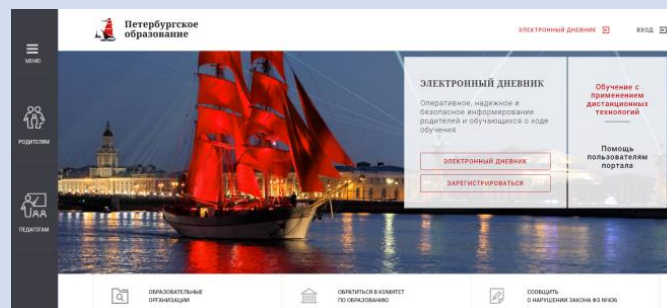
МЕНЮ

РОДИТЕЛЯМ

ПЕДАГОГАМ

Петербургское образование

ЭЛЕКТРОННЫЙ ДНЕВНИК

ВХОД

ЭЛЕКТРОННЫЙ ДНЕВНИК

Оперативное, надежное и безопасное информирование родителей и обучающихся о ходе обучения

ЭЛЕКТРОННЫЙ ДНЕВНИК

ЗАРЕГИСТРИРОВАТЬСЯ

Обучение с применением дистанционных технологий

Помощь пользователям портала

ОБРАЗОВАТЕЛЬНЫЕ ОРГАНИЗАЦИИ

ОБРАТИТЬСЯ В КОМИТЕТ ПО ОБРАЗОВАНИЮ

СООБЩИТЬ О НАРУШЕНИИ ЗАКОНА ФЗ №436